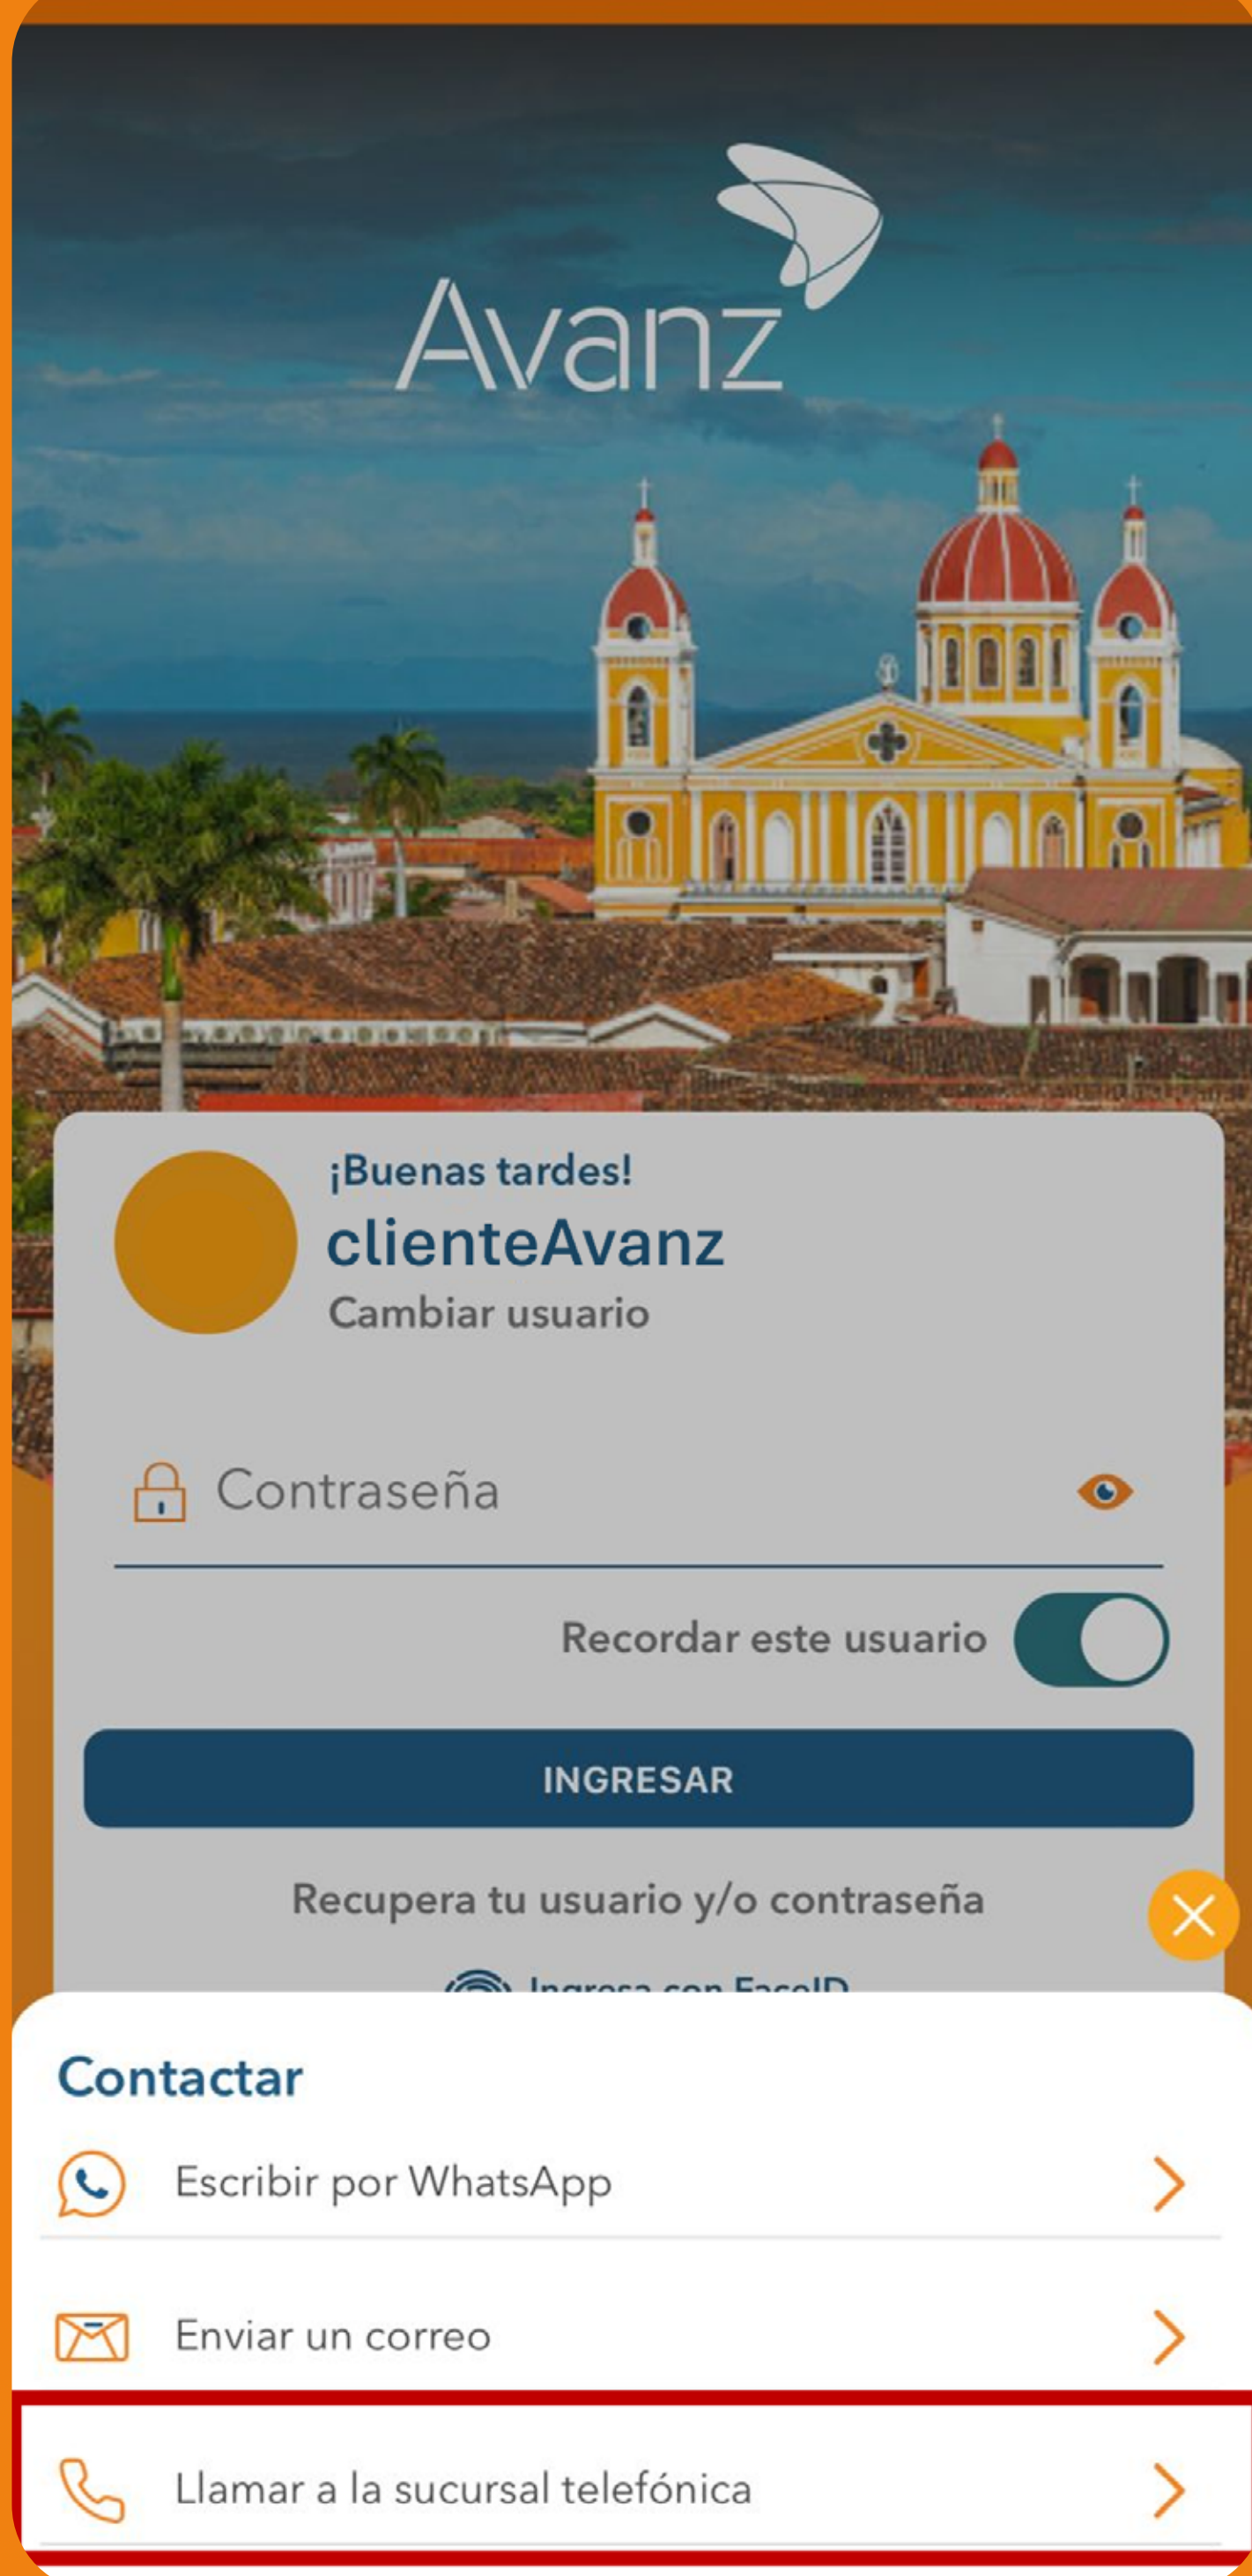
Avanz

¡Buenas tardes!
clienteAvanz
Cambiar usuario

Contraseña

Recordar este usuario

INGRESAR

Recupera tu usuario y/o contraseña

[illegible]

Contactar

Escribir por WhatsApp

Enviar un correo

Llamar a la sucursal telefónica